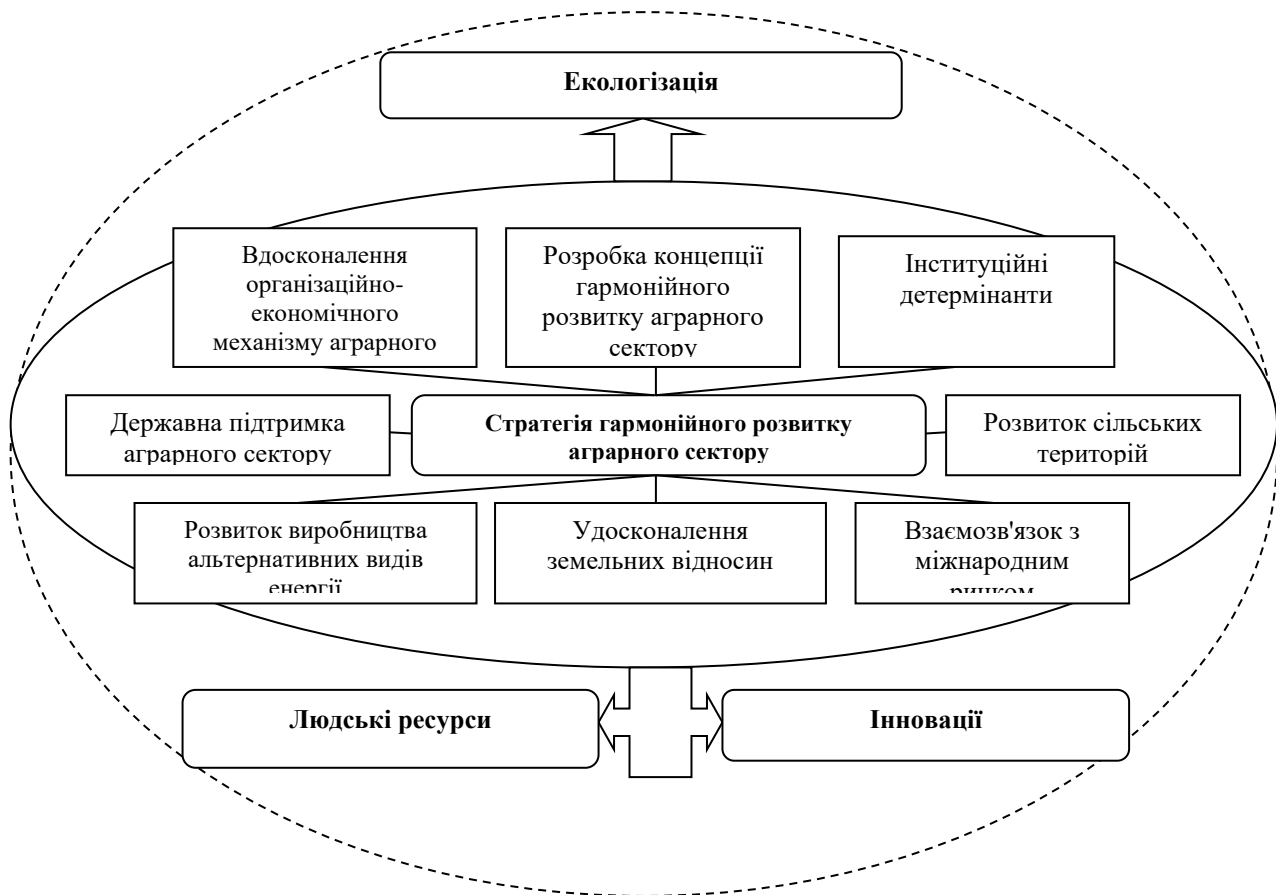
Екологізація

Вдосконалення організаційно-економічного механізму аграрного

Розробка концепції гармонійного розвитку аграрного сектору

Інституційні детермінанти

Державна підтримка аграрного сектору

Стратегія гармонійного розвитку аграрного сектору

Розвиток сільських територій

Розвиток виробництва альтернативних видів енергії

Удосконалення земельних відносин

Взаємозв'язок з міжнародним ринком

Людські ресурси

Інновації